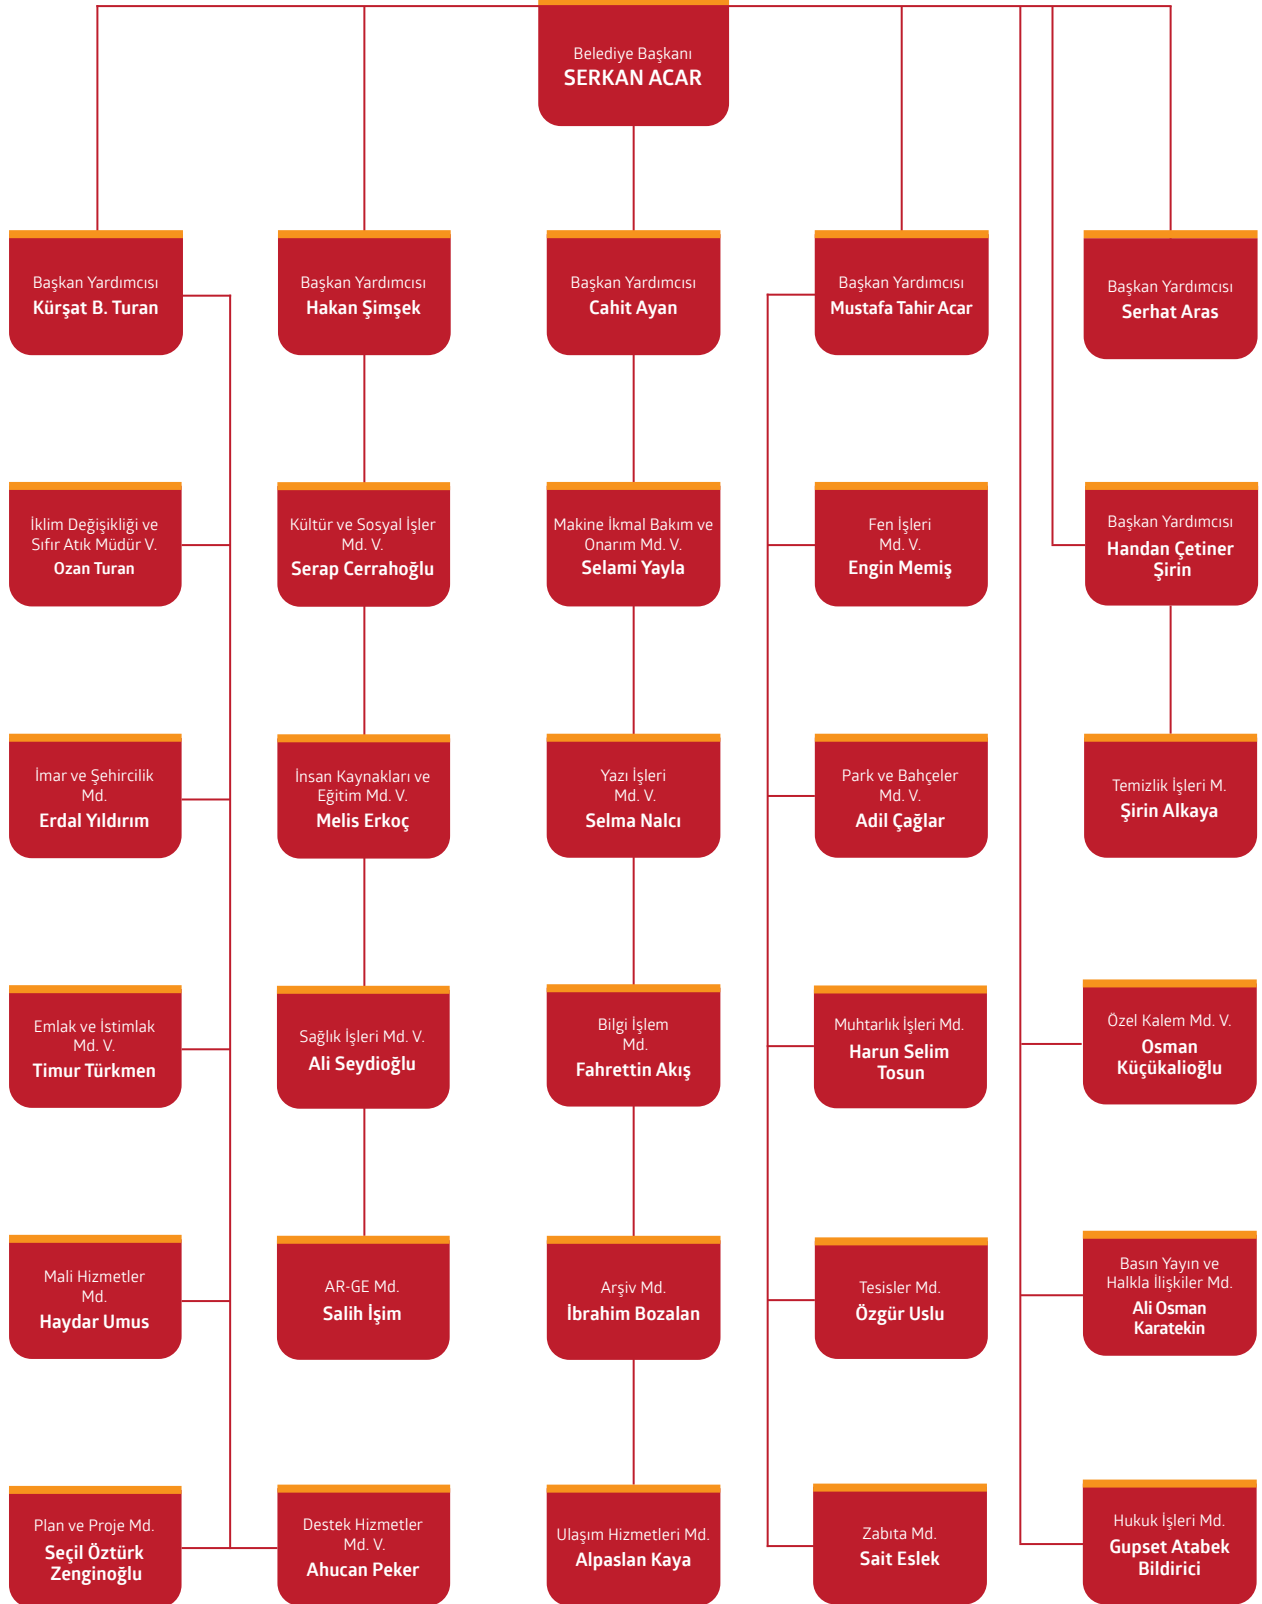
Belediye Başkanı
SERKAN ACAR

Başkan Yardımcısı
Kürşat B. Turan

Başkan Yardımcısı
Hakan Şimşek

Başkan Yardımcısı
Cahit Ayan

Başkan Yardımcısı
Mustafa Tahir Acar

Başkan Yardımcısı
Serhat Aras

İklim Değişikliği ve Sıfır Atık Müdür V.
Ozan Turan

Kültür ve Sosyal İşler Md. V.
Serap Cerrahoğlu

Makine İkmal Bakım ve Onarım Md. V.
Selami Yayla

Fen İşleri Md. V.
Engin Memiş

Başkan Yardımcısı
Handan Çetiner Şirin

İmar ve Şehircilik Md.
Erdal Yıldırım

İnsan Kaynakları ve Eğitim Md. V.
Melis Erkoç

Yazı İşleri Md. V.
Selma Nalcı

Park ve Bahçeler Md. V.
Adil Çağlar

Temizlik İşleri M.
Şirin Alkaya

Emlak ve İstimlak Md. V.
Timur Türkmen

Sağlık İşleri Md. V.
Ali Seydioğlu

Bilgi İşlem Md.
Fahrettin Akış

Muhtarlık İşleri Md.
Harun Selim Tosun

Özel Kalem Md. V.
Osman Küçükalioğlu

Mali Hizmetler Md.
Haydar Umus

AR-GE Md.
Salih İşim

Arşiv Md.
İbrahim Bozalan

Tesisler Md.
Özgür Uslu

Basın Yayın ve Halkla İlişkiler Md.
Ali Osman Karatekin

Plan ve Proje Md.
Seçil Öztürk Zenginoğlu

Destek Hizmetler Md. V.
Ahucan Peker

Ulaşım Hizmetleri Md.
Alpaslan Kaya

Zabıta Md.
Sait Eslek

Hukuk İşleri Md.
Gupset Atabek Bildirici